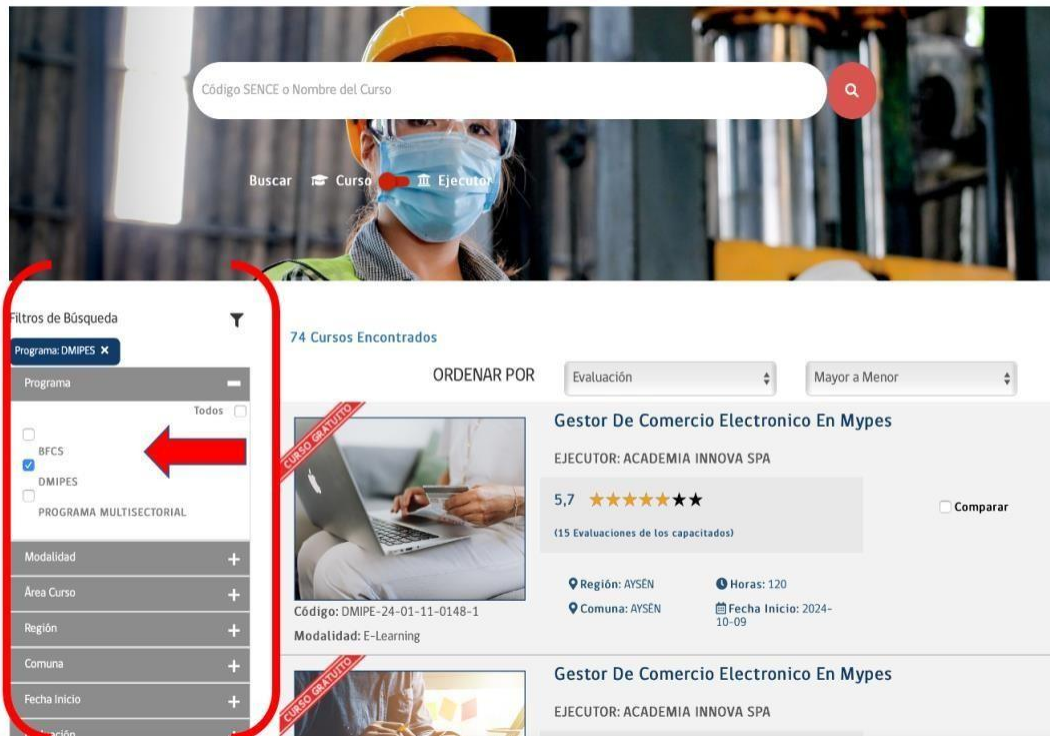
Código SENCE o Nombre del Curso

Buscar Curso Ejecutor

Filtros de Búsqueda

Programa: DMIPES ×

Programa

Todos

BFCS

DMIPES

PROGRAMA MULTISECTORIAL

Modalidad

Área Curso

Región

Comuna

Fecha Inicio

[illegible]

74 Cursos Encontrados

ORDENAR POR

Evaluación

Mayor a Menor

CURSO GRATUITO

Gestor De Comercio Electronico En Mypes

EJECUTOR: ACADEMIA INNOVA SPA

5,7

(15 Evaluaciones de los capacitados)

Comparar

Región: AYSÉN

Horas: 120

Comuna: AYSÉN

Fecha Inicio: 2024-10-09

Código: DMIPE-24-01-11-0148-1

Modalidad: E-Learning

CURSO GRATUITO

Gestor De Comercio Electronico En Mypes

EJECUTOR: ACADEMIA INNOVA SPA